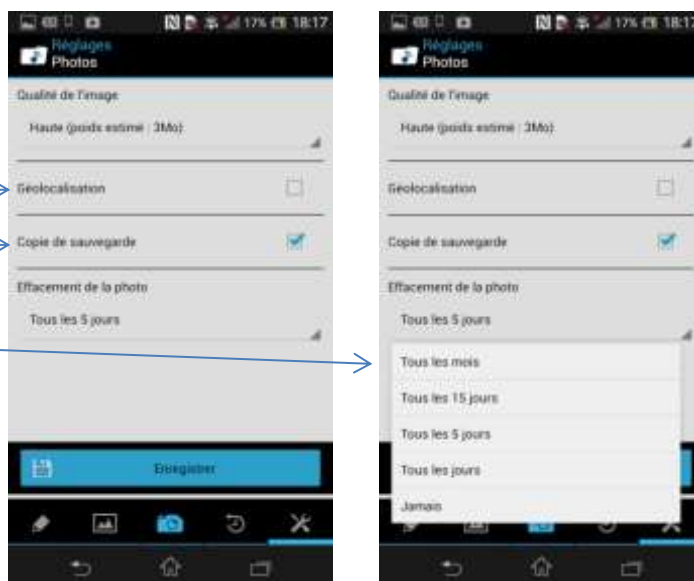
17% 18:17

Réglages
Photos

Qualité de l'image

Haute (poids estimé : 3Mo)

Géolocalisation

Copie de sauvegarde

Effacement de la photo

Tous les 5 jours

Enregistrer

17% 18:17

Réglages
Photos

Qualité de l'image

Haute (poids estimé : 3Mo)

Géolocalisation

Copie de sauvegarde

Effacement de la photo

Tous les 5 jours

Tous les mois

Tous les 15 jours

Tous les 5 jours

Tous les jours

Jamais